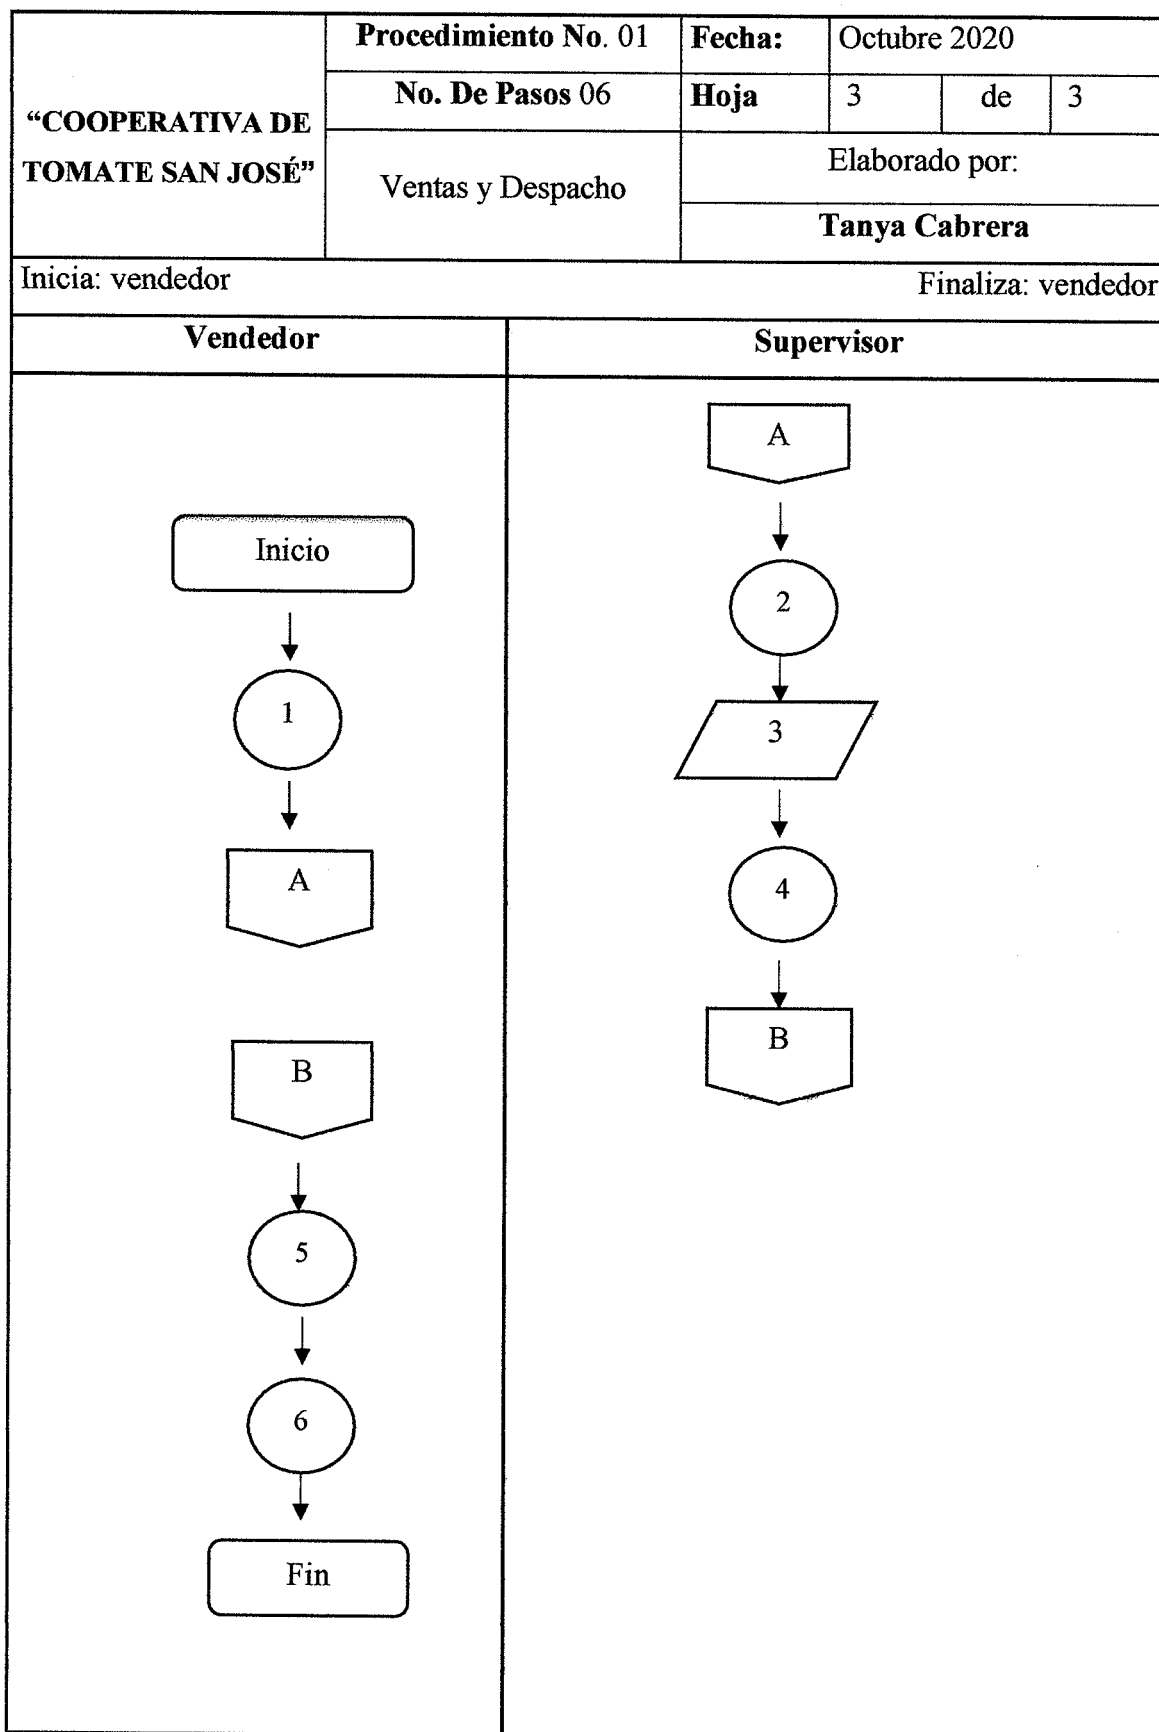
| "COOPERATIVA DE TOMATE SAN JOSÉ" | **Procedimiento No.** 01 | **Fecha:** | Octubre 2020 | | |
|---|---|---|---|---|---|
| | **No. De Pasos** 06 | **Hoja** | 3 | de | 3 |
| | Ventas y Despacho | Elaborado por: **Tanya Cabrera** | | | |

Inicia: vendedor

Finaliza: vendedor

| **Vendedor** | **Supervisor** |
|---|---|

Inicio

1

A

B

5

6

Fin

A

2

3

4

B